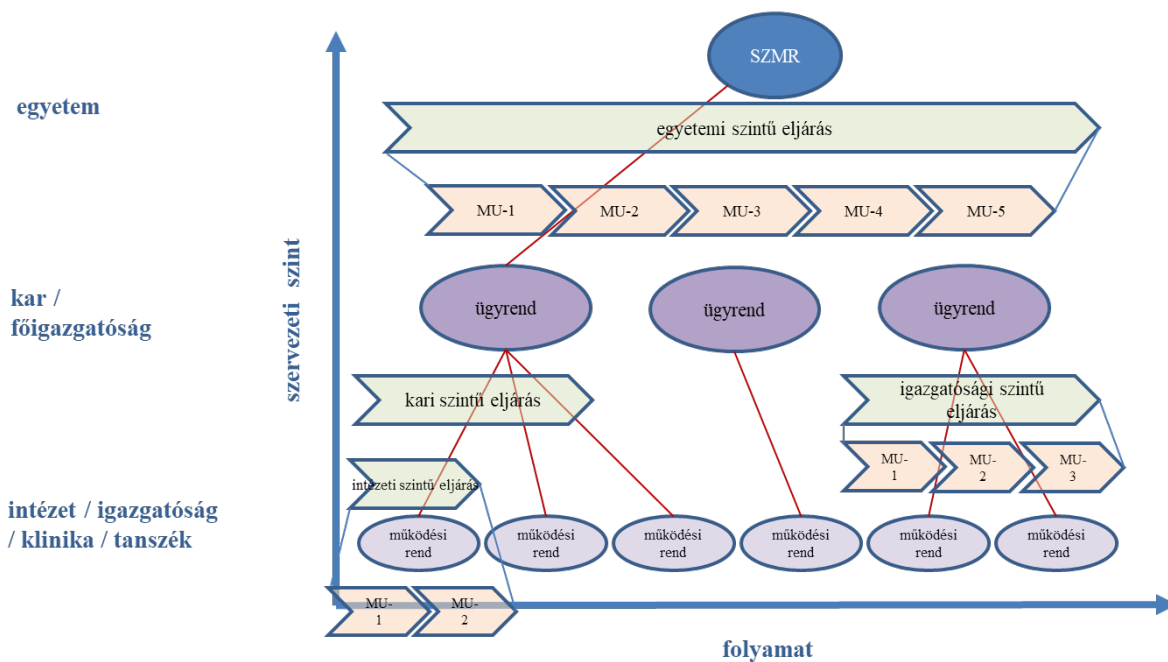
egyetem

kar / főigazgatóság

intézet / igazgatóság / klinika / tanszék

szervezeti szint

SZMR

egyetemi szintű eljárás

MU-1
MU-2
MU-3
MU-4
MU-5

ügyrend
ügyrend
ügyrend

kari szintű eljárás

igazgatósági szintű eljárás

MU-1
MU-2
MU-3

intézeti szintű eljárás

működési rend
működési rend
működési rend
működési rend
működési rend
működési rend

MU-1
MU-2

folyamat